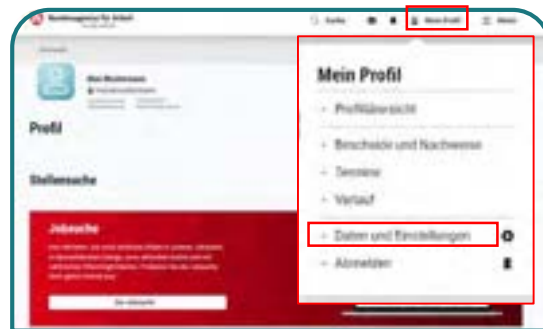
Bundesagentur für Arbeit

Suche

Mein Profil

Menü

Max Mustermann

Profil

Stellensuche

Jobsuche

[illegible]

Zur Jobsuche

Mein Profil

Profilübersicht

Bescheide und Nachweise

Termine

Verlauf

Daten und Einstellungen

Abmelden